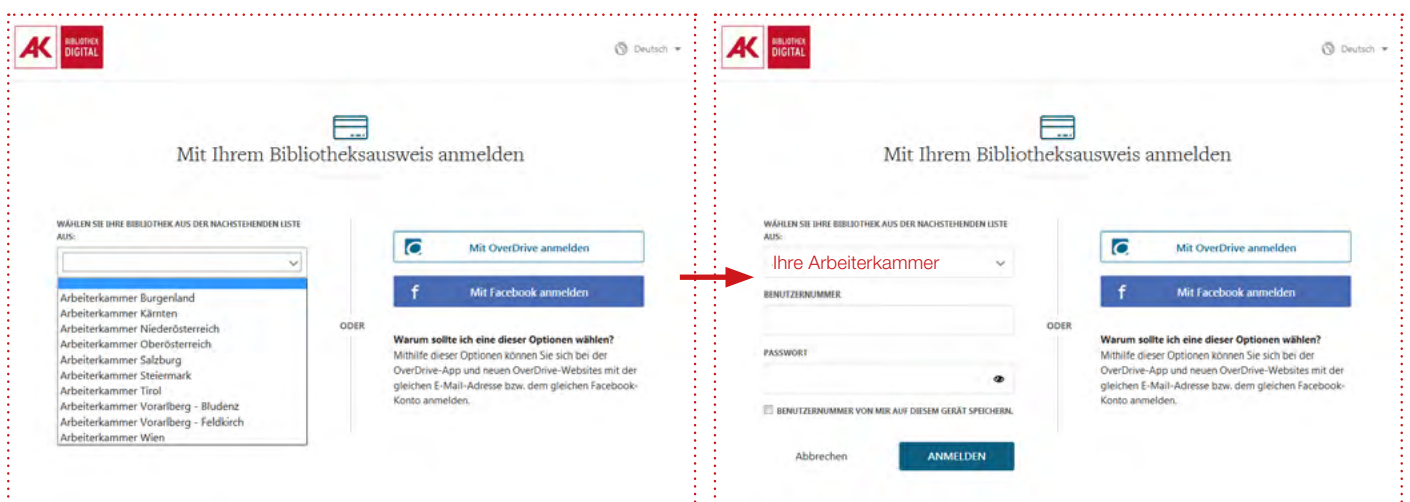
AK BIBLIOTHEK DIGITAL

Deutsch

Mit Ihrem Bibliotheksausweis anmelden

WÄHLEN SIE IHRE BIBLIOTHEK AUS DER NACHSTEHENDEN LISTE AUS:

Arbeiterkammer Burgenland
Arbeiterkammer Kärnten
Arbeiterkammer Niederösterreich
Arbeiterkammer Oberösterreich
Arbeiterkammer Salzburg
Arbeiterkammer Steiermark
Arbeiterkammer Tirol
Arbeiterkammer Vorarlberg - Bludenz
Arbeiterkammer Vorarlberg - Feldkirch
Arbeiterkammer Wien

ODER

Mit OverDrive anmelden

Mit Facebook anmelden

Warum sollte ich eine dieser Optionen wählen?
Mithilfe dieser Optionen können Sie sich bei der OverDrive-App und neuen OverDrive-Websites mit der gleichen E-Mail-Adresse bzw. dem gleichen Facebook-Konto anmelden.

AK BIBLIOTHEK DIGITAL

Deutsch

Mit Ihrem Bibliotheksausweis anmelden

WÄHLEN SIE IHRE BIBLIOTHEK AUS DER NACHSTEHENDEN LISTE AUS:

Ihre Arbeiterkammer

BENUTZERNUMMER

PASSWORT

BENUTZERNUMMER VON MIR AUF DIESEM GERÄT SPEICHERN.

Abbrechen

ANMELDEN

ODER

Mit OverDrive anmelden

Mit Facebook anmelden

Warum sollte ich eine dieser Optionen wählen?
Mithilfe dieser Optionen können Sie sich bei der OverDrive-App und neuen OverDrive-Websites mit der gleichen E-Mail-Adresse bzw. dem gleichen Facebook-Konto anmelden.